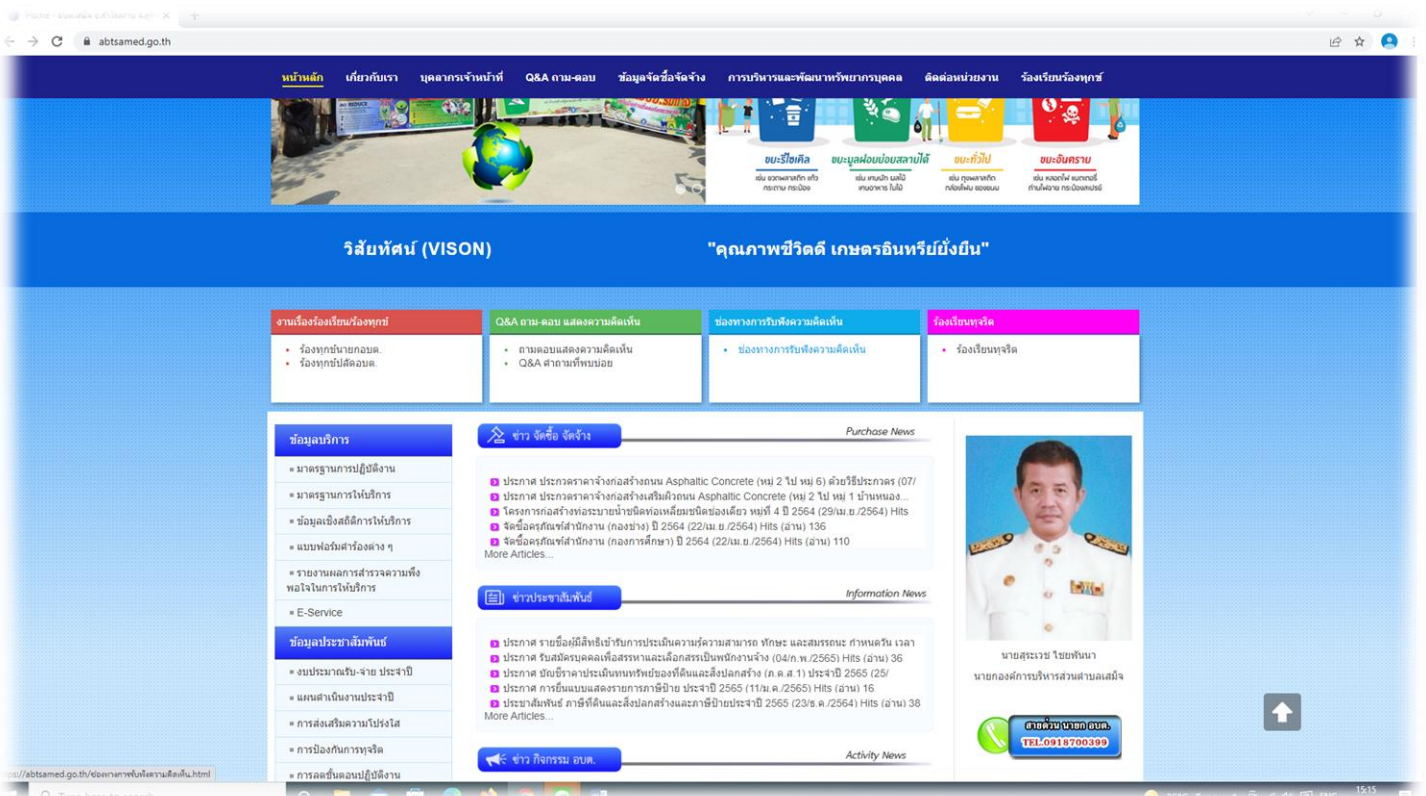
abtsamed.go.th

หน้าหลัก เกี่ยวกับเรา บุคลากรเจ้าหน้าที่ Q&A ถาม-ตอบ ข้อมูลจัดซื้อจัดจ้าง การบริหารและพัฒนาทรัพยากรบุคคล ติดต่อหน่วยงาน ร้องเรียนร้องทุกข์

ขยะรีไซเคิล ขยะมูลฝอยย่อยสลายได้ ขยะทั่วไป ขยะอันตราย

วิสัยทัศน์ (VISON) "คุณภาพชีวิตดี เกษตรอินทรีย์ยั่งยืน"

งานเรื่องร้องเรียน/ร้องทุกข์
• ร้องทุกข์นายกอบต.
• ร้องทุกข์ปลัดอบต.

Q&A ถาม-ตอบ แสดงความคิดเห็น
• ถามตอบแสดงความคิดเห็น
• Q&A คำถามที่พบบ่อย

ช่องทางการรับฟังความคิดเห็น
• ช่องทางการรับฟังความคิดเห็น

ร้องเรียนทุจริต
• ร้องเรียนทุจริต

ข้อมูลบริการ
▪ มาตรฐานการปฏิบัติงาน
▪ มาตรฐานการให้บริการ
▪ ข้อมูลเชิงสถิติการให้บริการ
▪ แบบฟอร์มคำร้องต่าง ๆ
▪ รายงานผลการสำรวจความพึงพอใจในการให้บริการ
▪ E-Service

ข้อมูลประชาสัมพันธ์
▪ งบประมาณรับ-จ่าย ประจำปี
▪ แผนดำเนินงานประจำปี
▪ การส่งเสริมความโปร่งใส
▪ การป้องกันการทุจริต
▪ การลดขั้นตอนปฏิบัติงาน

ข่าว จัดซื้อ จัดจ้าง Purchase News
ประกาศ ประกวดราคาจ้างก่อสร้างถนน Asphaltic Concrete (หมู่ 2 ไป หมู่ 6) ด้วยวิธีประกวด (07/
ประกาศ ประกวดราคาจ้างก่อสร้างเสริมผิวถนน Asphaltic Concrete (หมู่ 2 ไป หมู่ 1 บ้านหนอง...
โครงการก่อสร้างท่อระบายน้ำชนิดท่อเหลี่ยมชนิดช่องเดียว หมู่ที่ 4 ปี 2564 (29/เม.ย./2564) Hits
จัดซื้อครุภัณฑ์สำนักงาน (กองช่าง) ปี 2564 (22/เม.ย./2564) Hits (อ่าน) 136
จัดซื้อครุภัณฑ์สำนักงาน (กองการศึกษา) ปี 2564 (22/เม.ย./2564) Hits (อ่าน) 110
More Articles...

ข่าวประชาสัมพันธ์ Information News
ประกาศ รายชื่อผู้มีสิทธิเข้ารับการประเมินความรู้ความสามารถ ทักษะ และสมรรถนะ กำหนดวัน เวลา
ประกาศ รับสมัครบุคคลเพื่อสรรหาและเลือกสรรเป็นพนักงานจ้าง (04/ก.พ./2565) Hits (อ่าน) 36
ประกาศ บัญชีราคาประเมินทุนทรัพย์ของที่ดินและสิ่งปลูกสร้าง (ภ.ด.ส.1) ประจำปี 2565 (25/
ประกาศ การยื่นแบบแสดงรายการภาษีป้าย ประจำปี 2565 (11/ม.ค./2565) Hits (อ่าน) 16
ประชาสัมพันธ์ ภาษีที่ดินและสิ่งปลูกสร้างและภาษีป้ายประจำปี 2565 (23/ธ.ค./2564) Hits (อ่าน) 38
More Articles...

ข่าว กิจกรรม อบต. Activity News

นายสุระเวช ไชยพันนา
นายกองค์การบริหารส่วนตำบลเสม็จ

สายด่วน นายก อบต.
TEL.0918700399

https://abtsamed.go.th/ช่องทางการรับฟังความคิดเห็น.html

15:15